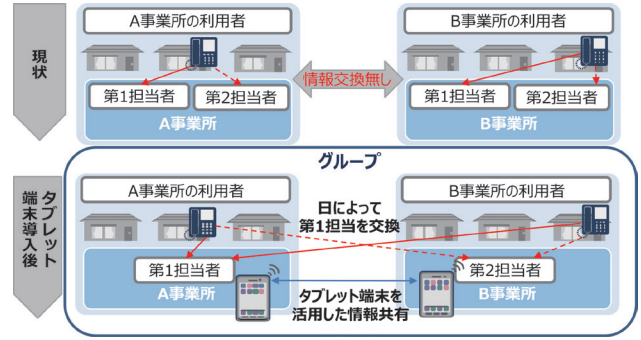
現状

A事業所の利用者

第1担当者
第2担当者
A事業所

情報交換無し

B事業所の利用者

第1担当者
第2担当者
B事業所

タブレット端末導入後

グループ

A事業所の利用者

日によって
第1担当を交換

B事業所の利用者

第1担当者
A事業所

第2担当者
B事業所

タブレット端末を
活用した情報共有